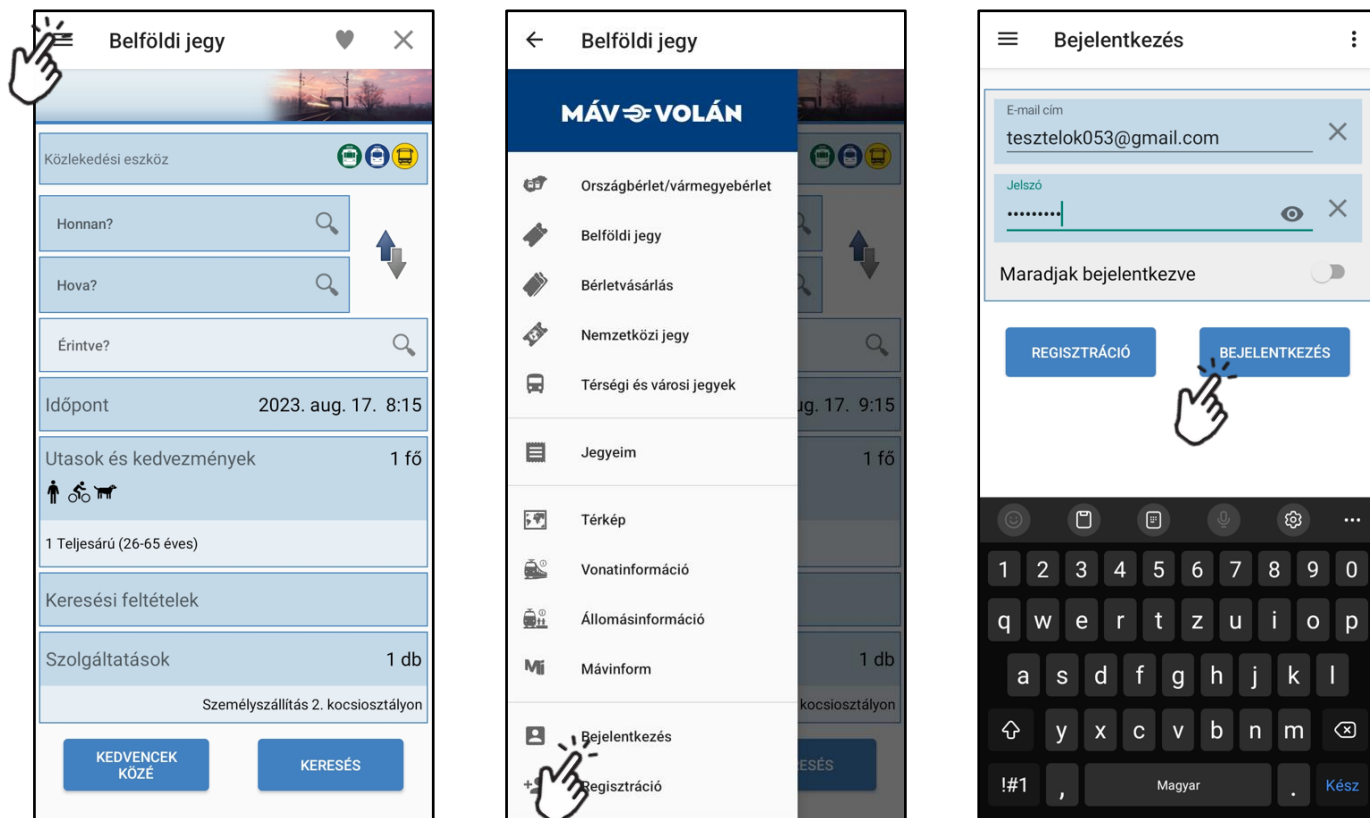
Belföldi jegy

Közlekedési eszköz

Honnan?

Hova?

Érintve?

Időpont 2023. aug. 17. 8:15

Utasok és kedvezmények 1 fő

1 Teljesárú (26-65 éves)

Keresési feltételek

Szolgáltatások 1 db

Személyszállítás 2. kocsiosztályon

KEDVENCEK KÖZÉ

KERESÉS

Belföldi jegy

MÁV VOLÁN

Országbérlet/vármegyebérlet

Belföldi jegy

Bérletvásárlás

Nemzetközi jegy

Térségi és városi jegyek

Jegyeim

Térkép

Vonatinformáció

Állomásinformáció

Mávinform

Bejelentkezés

Regisztráció

ug. 17. 9:15

1 fő

1 db

kocsiosztályon

ESÉS

Bejelentkezés

E-mail cím

tesztelok053@gmail.com

Jelszó

•••••••••

Maradjak bejelentkezve

REGISZTRÁCIÓ

BEJELENTKEZÉS

1 2 3 4 5 6 7 8 9 0

q w e r t z u i o p

a s d f g h j k l

y x c v b n m

!#1 , Magyar . Kész